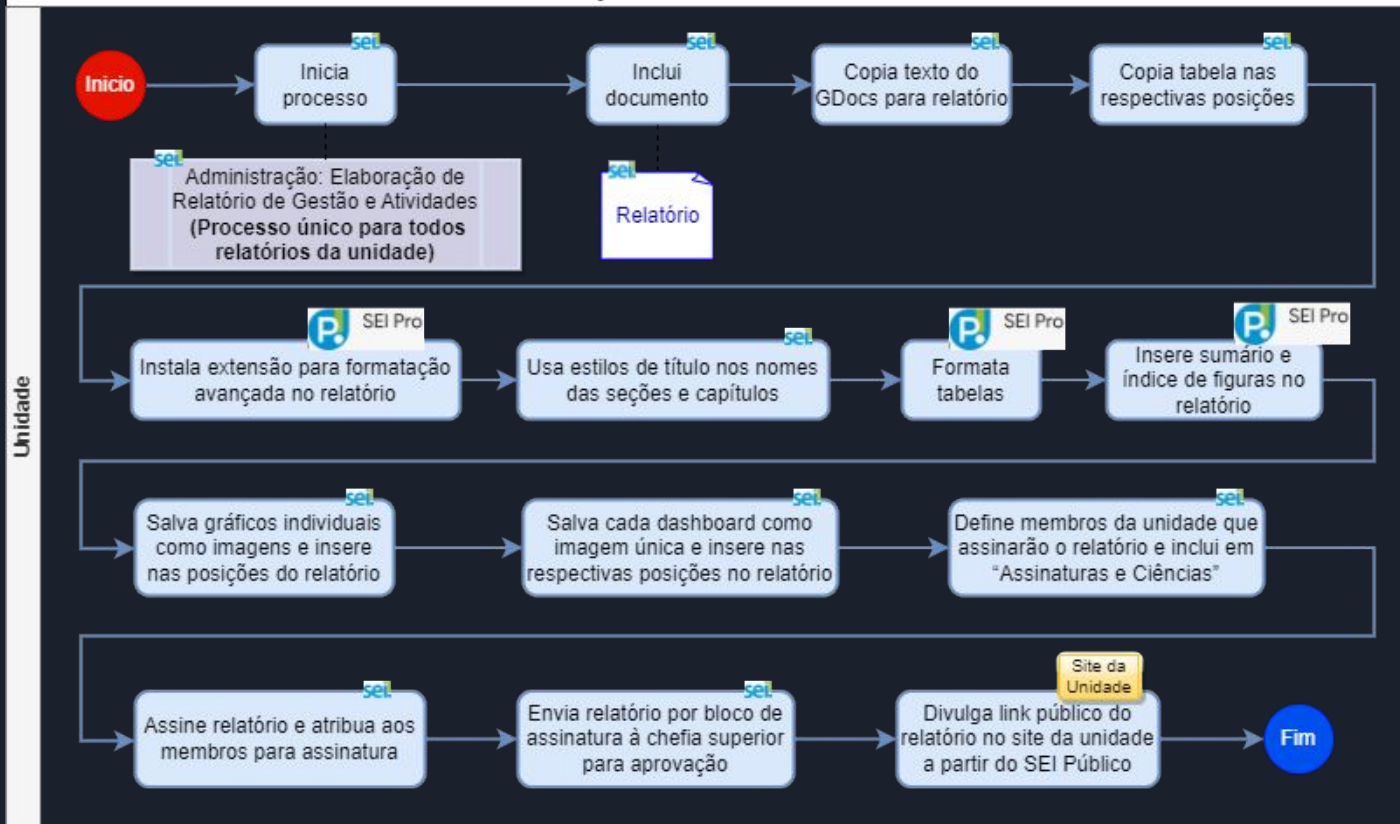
Unidade

Inicio

SEI
Inicia processo

SEI
Administração: Elaboração de Relatório de Gestão e Atividades (Processo único para todos relatórios da unidade)

SEI
Inclui documento

SEI
Relatório

SEI
Copia texto do GDocs para relatório

SEI
Copia tabela nas respectivas posições

SEI Pro
Instala extensão para formatação avançada no relatório

SEI
Usa estilos de título nos nomes das seções e capítulos

SEI Pro
Formata tabelas

SEI Pro
Insere sumário e índice de figuras no relatório

SEI
Salva gráficos individuais como imagens e insere nas posições do relatório

SEI
Salva cada dashboard como imagem única e insere nas respectivas posições no relatório

SEI
Define membros da unidade que assinarão o relatório e inclui em "Assinaturas e Ciências"

SEI
Assine relatório e atribua aos membros para assinatura

SEI
Envia relatório por bloco de assinatura à chefia superior para aprovação

Site da Unidade
Divulga link público do relatório no site da unidade a partir do SEI Público

Fim